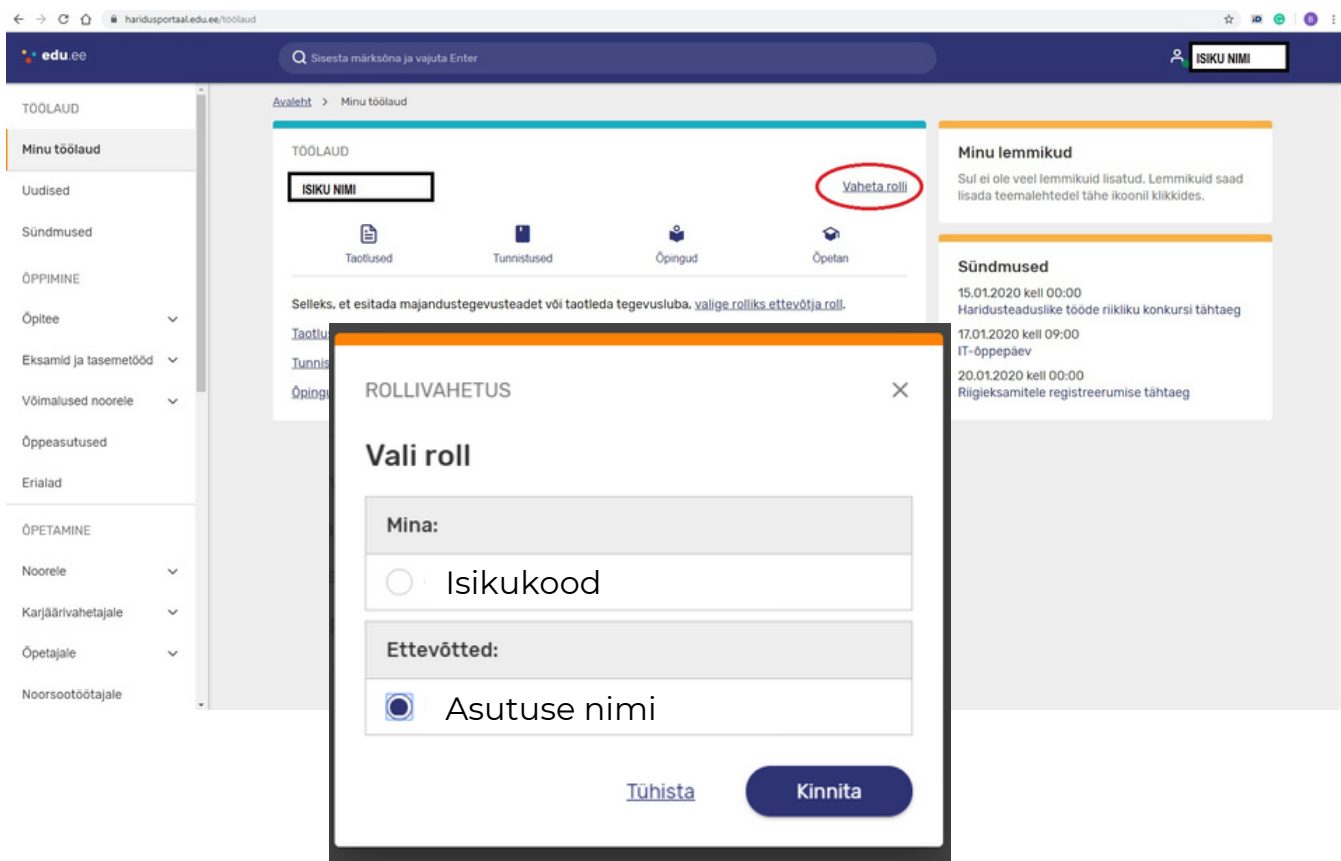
haridusportaal.edu.ee/töölaud

edu.ee

Sisesta märksõna ja vajuta Enter

ISIKU NIMI

TÖÖLAUD

Minu töölaud

Uudised

Sündmused

ÕPPIMINE

Õpitee

Eksamid ja tasemetööd

Võimalused noorele

Õppeasutused

Erialad

ÕPETAMINE

Noorele

Karjäärivahetajale

Õpetajale

Noorsootöötajale

Avaleht > Minu töölaud

TÖÖLAUD

ISIKU NIMI

Vaheta rolli

Taotlused

Tunnistused

Õpingud

Õpetan

Selleks, et esitada majandustegevusteadet või taotleda tegevusluba, valige rolliks ettevõtja roll.

Taotlu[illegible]

Tunnis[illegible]

Õpingu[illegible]

Minu lemmikud

Sul ei ole veel lemmikuid lisatud. Lemmikuid saad lisada teemalehtedel tähe ikoonil klikkides.

Sündmused

15.01.2020 kell 00:00
Haridusteaduslike tööde riikliku konkursi tähtaeg

17.01.2020 kell 09:00
IT-õppepäev

20.01.2020 kell 00:00
Riigieksamitele registreerumise tähtaeg

ROLLIVAHETUS

Vali roll

Mina:

Isikukood

Ettevõtted:

Asutuse nimi

Tühista

Kinnita